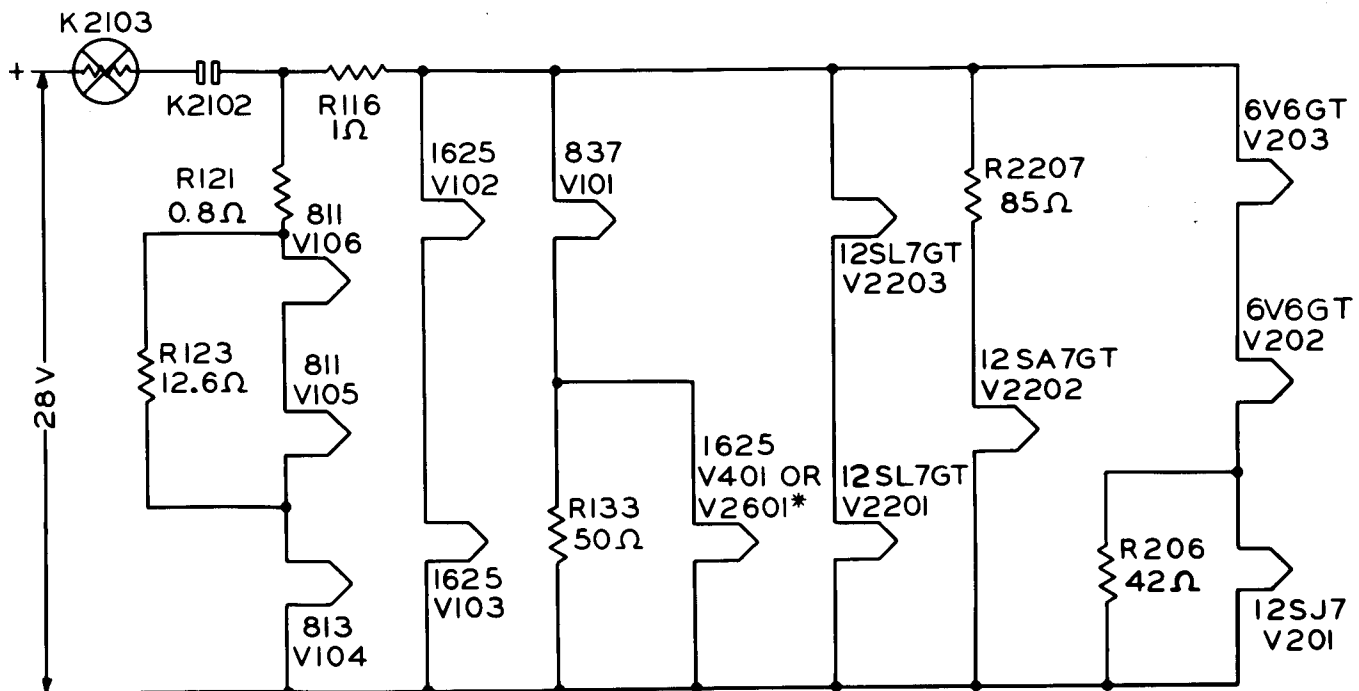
K2103
+
K2102
R116
$1\Omega$
R121
$0.8\Omega$
811
V106
R123
$12.6\Omega$
811
V105
813
V104
28V
1625
V102
1625
V103
837
V101
R133
$50\Omega$
1625
V401 OR
V2601*
12SL7GT
V2203
12SL7GT
V2201
R2207
$85\Omega$
12SA7GT
V2202
6V6GT
V203
6V6GT
V202
R206
$42\Omega$
12SJ7
V201